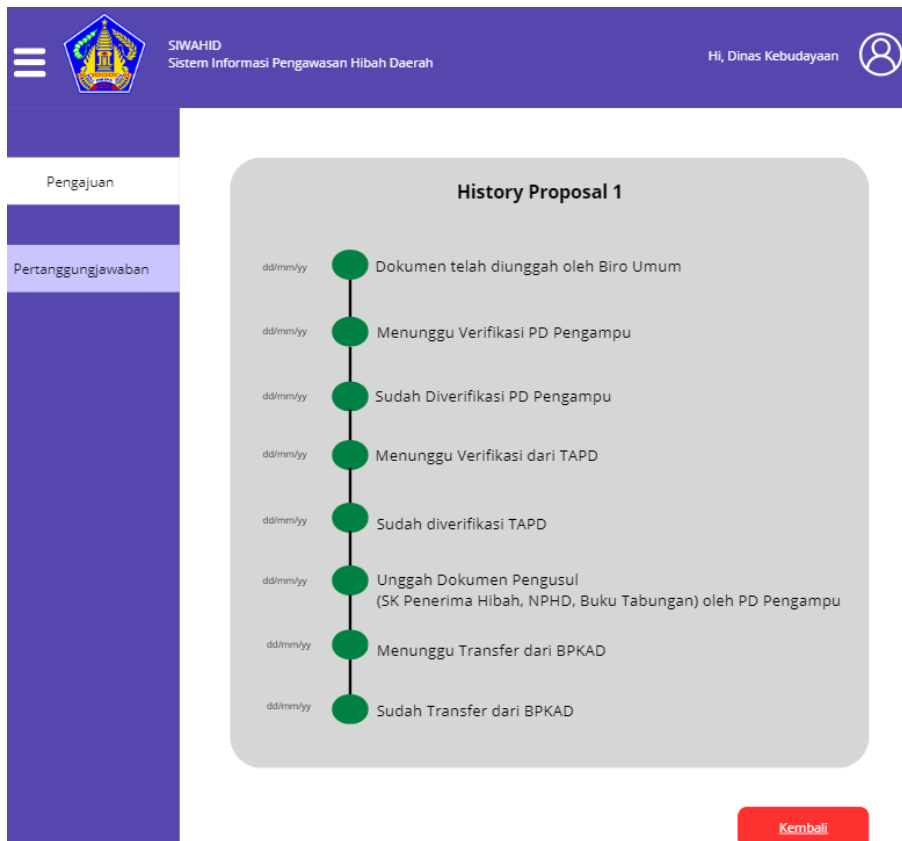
SIWAHID
Sistem Informasi Pengawasan Hibah Daerah

Hi, Dinas Kebudayaan

Pengajuan

Pertanggungjawaban

History Proposal 1

dd/mm/yy Dokumen telah diunggah oleh Biro Umum

dd/mm/yy Menunggu Verifikasi PD Pengampu

dd/mm/yy Sudah Diverifikasi PD Pengampu

dd/mm/yy Menunggu Verifikasi dari TAPD

dd/mm/yy Sudah diverifikasi TAPD

dd/mm/yy Unggah Dokumen Pengusul
(SK Penerima Hibah, NPHD, Buku Tabungan) oleh PD Pengampu

dd/mm/yy Menunggu Transfer dari BPKAD

dd/mm/yy Sudah Transfer dari BPKAD

Kembali